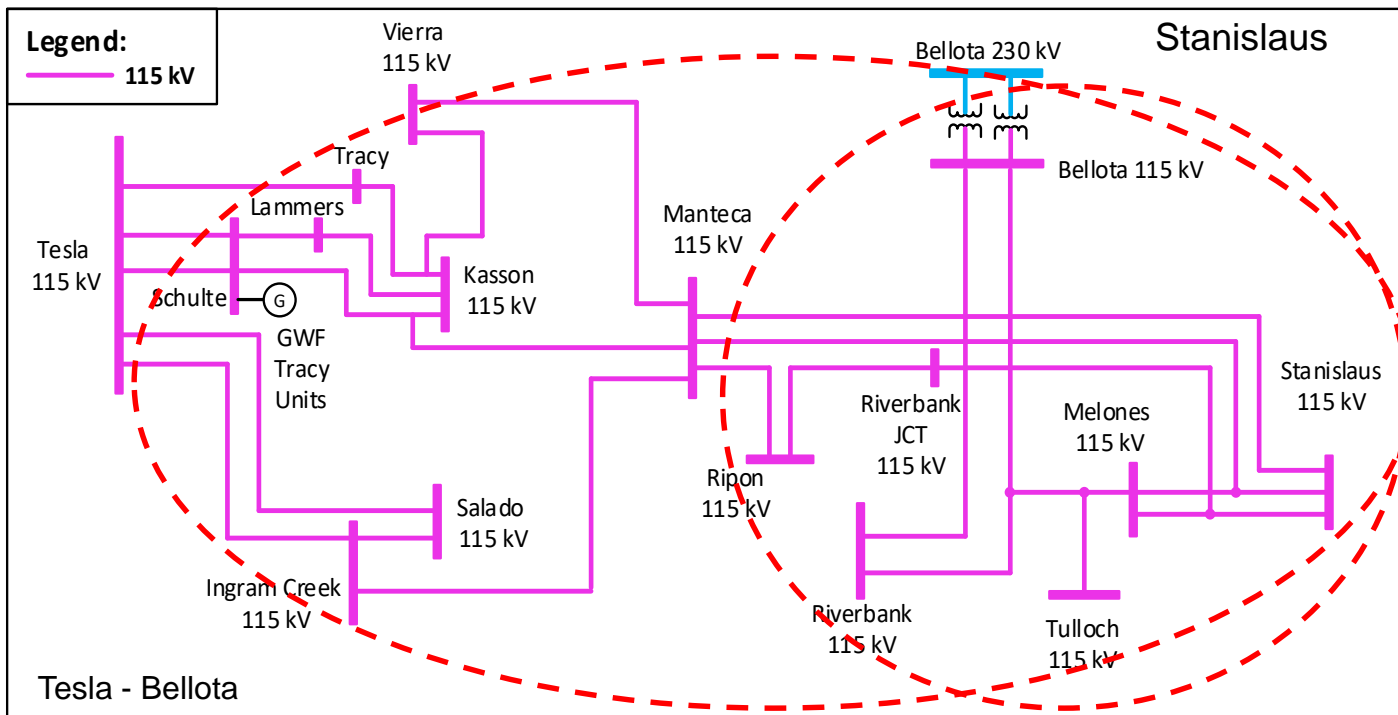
Legend:
115 kV

Vierra
115 kV

Bellota 230 kV

Stanislaus

Bellota 115 kV

Tracy

Lammers

Tesla
115 kV

Schulte

G

GWF
Tracy
Units

Kasson
115 kV

Manteca
115 kV

Stanislaus
115 kV

Riverbank
JCT
115 kV

Melones
115 kV

Ripon
115 kV

Salado
115 kV

Ingram Creek
115 kV

Riverbank
115 kV

Tulloch
115 kV

Tesla - Bellota